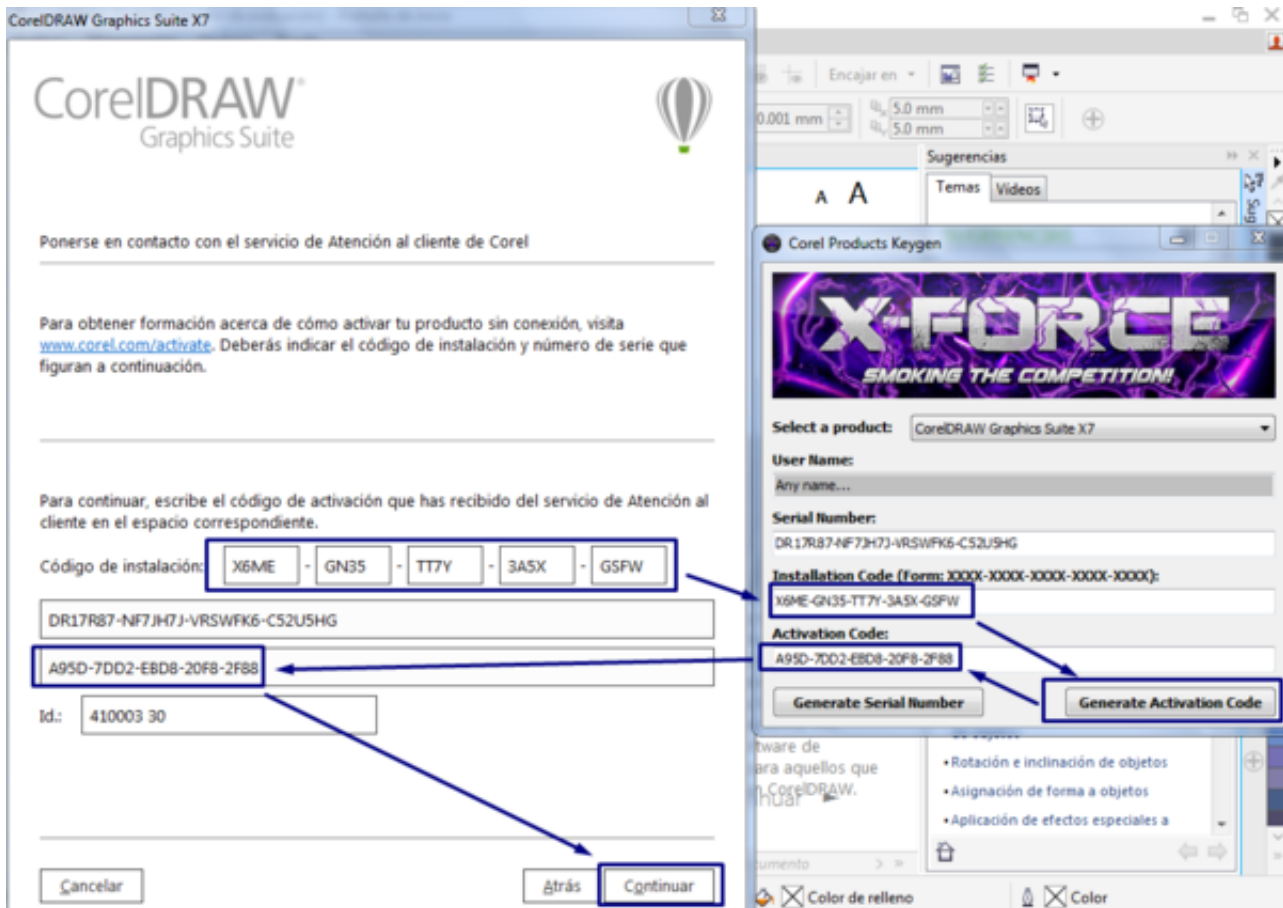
CorelDRAW Graphics Suite X7

CorelDRAW Graphics Suite

Ponerse en contacto con el servicio de Atención al cliente de Corel

Para obtener formación acerca de cómo activar tu producto sin conexión, visita www.corel.com/activate. Deberás indicar el código de instalación y número de serie que figuran a continuación.

Para continuar, escribe el código de activación que has recibido del servicio de Atención al cliente en el espacio correspondiente.

Código de instalación: X6ME - GN35 - TT7Y - 3A5X - GSFW

DR17R87-NF7JH7J-VRSWFK6-C52U5HG

A95D-7DD2-EBD8-20F8-2F88

Id.: 410003 30

Cancelar

Atrás

Continuar

Encajar en

0.001 mm

5.0 mm

5.0 mm

Sugerencias

Temas

Vídeos

A A

Corel Products Keygen

X-FORCE

SMOKING THE COMPETITION!

Select a product: CorelDRAW Graphics Suite X7

User Name:

Any name...

Serial Number:

DR17R87-NF7JH7J-VRSWFK6-C52U5HG

Installation Code (Form: XXXX-XXXX-XXXX-XXXX-XXXX):

X6ME-GN35-TT7Y-3A5X-GSFW

Activation Code:

A95D-7DD2-EBD8-20F8-2F88

Generate Serial Number

Generate Activation Code

tware de

ara aquellos que

n CorelDRAW.

• Rotación e inclinación de objetos

• Asignación de forma a objetos

• Aplicación de efectos especiales a

umento

Color de relleno

Color